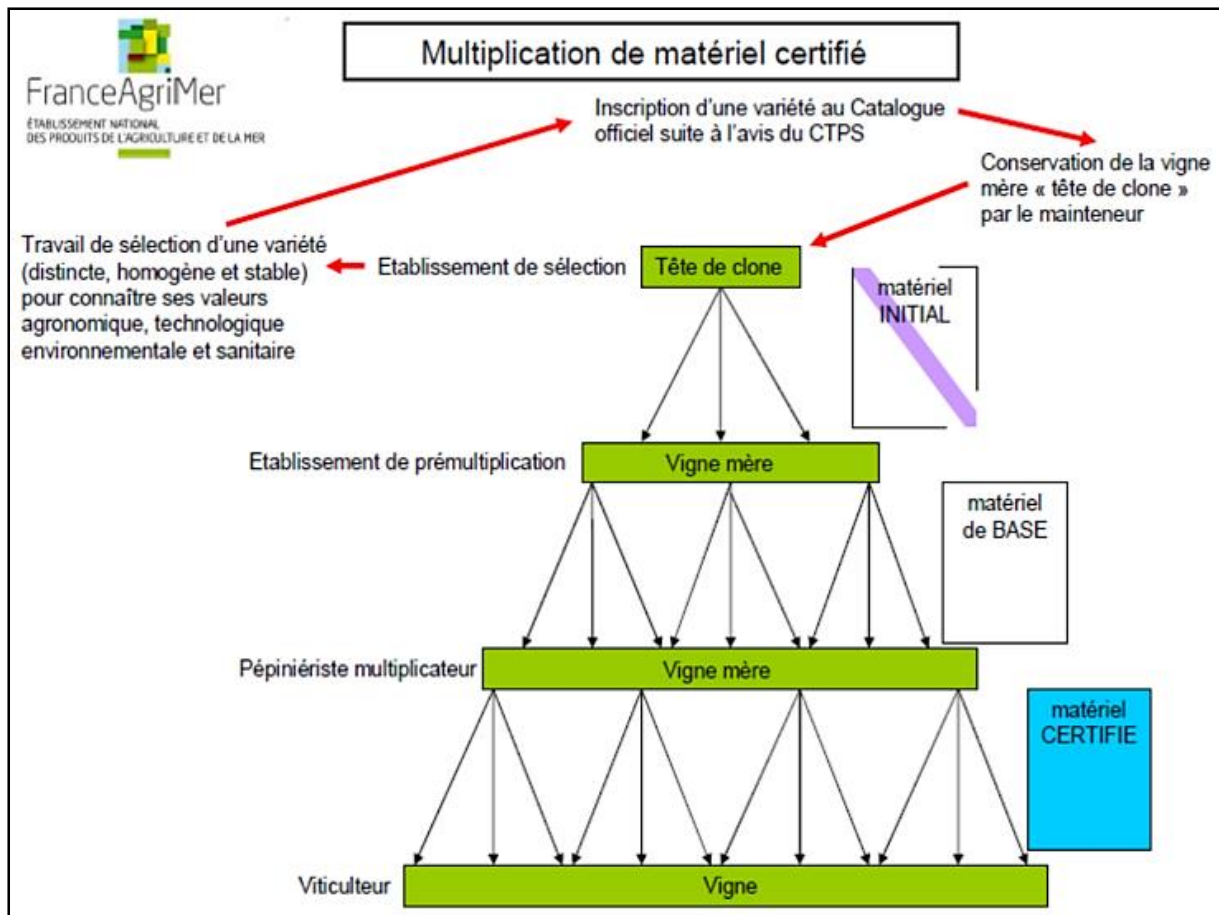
FranceAgriMer
ÉTABLISSEMENT NATIONAL DES PRODUITS DE L'AGRICULTURE ET DE LA MER

Multiplication de matériel certifié

Inscription d'une variété au Catalogue officiel suite à l'avis du CTPS

Conservation de la vigne mère « tête de clone » par le mainteneur

Travail de sélection d'une variété (distincte, homogène et stable) pour connaître ses valeurs agronomique, technologique environnementale et sanitaire

Etablissement de sélection

Tête de clone

matériel INITIAL

Etablissement de prémultiplication

Vigne mère

matériel de BASE

Pépiniériste multiplicateur

Vigne mère

matériel CERTIFIE

Viticulteur

Vigne